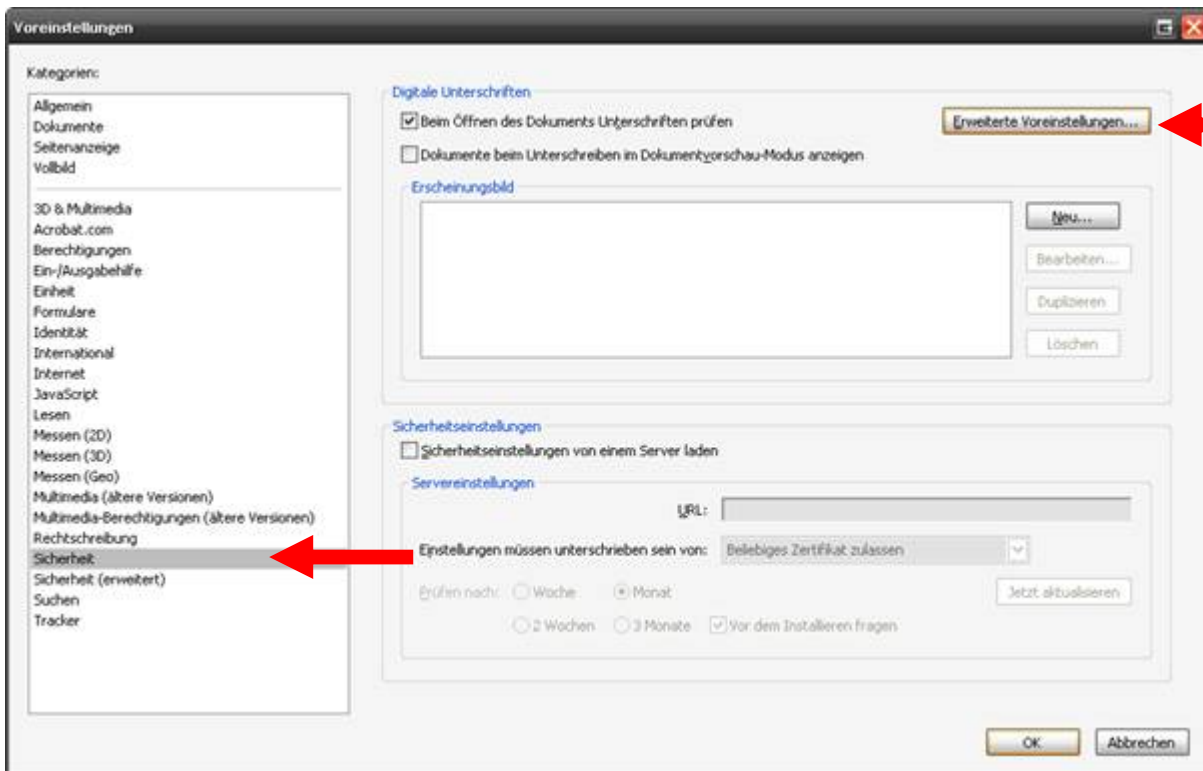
Voreinstellungen

Kategorien:

Allgemein
Dokumente
Seitenanzeige
Vollbild

3D & Multimedia
Acrobat.com
Berechtigungen
Ein-/Ausgabehilfe
Einheit
Formulare
Identität
International
Internet
JavaScript
Lesen
Messen (2D)
Messen (3D)
Messen (Geo)
Multimedia (ältere Versionen)
Multimedia-Berechtigungen (ältere Versionen)
Rechtschreibung
Sicherheit
Sicherheit (erweitert)
Suchen
Tracker

Digitale Unterschriften

Beim Öffnen des Dokuments Unterschriften prüfen

Erweiterte Voreinstellungen...

Dokumente beim Unterschreiben im Dokumentvorschau-Modus anzeigen

Erscheinungsbild

Neu...

Bearbeiten...

Duplizieren

Löschen

Sicherheitseinstellungen

Sicherheitseinstellungen von einem Server laden

Servereinstellungen

URL:

Einstellungen müssen unterschrieben sein von: Beliebiges Zertifikat zulassen

Prüfen nach: Woche Monat

2 Wochen 3 Monate Vor dem Installieren fragen

Jetzt aktualisieren

OK

Abbrechen